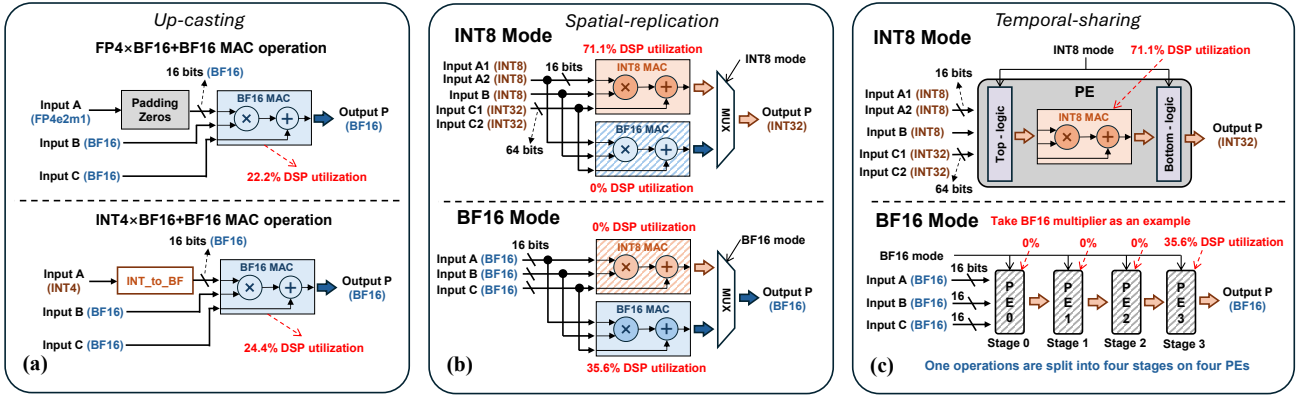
Up-casting

FP4×BF16+BF16 MAC operation

16 bits (BF16)

Input A (FP4e2m1)

Padding Zeros

BF16 MAC

Output P (BF16)

Input B (BF16)

Input C (BF16)

22.2% DSP utilization

INT4×BF16+BF16 MAC operation

16 bits (BF16)

Input A (INT4)

INT_to_BF

BF16 MAC

Output P (BF16)

Input B (BF16)

Input C (BF16)

24.4% DSP utilization

(a)

Spatial-replication

INT8 Mode

71.1% DSP utilization

INT8 mode

Input A1 (INT8)
Input A2 (INT8)
Input B (INT8)
Input C1 (INT32)
Input C2 (INT32)

16 bits

INT8 MAC

64 bits

BF16 MAC

MUX

Output P (INT32)

0% DSP utilization

BF16 Mode

0% DSP utilization

BF16 mode

16 bits

Input A (BF16)
Input B (BF16)
Input C (BF16)

INT8 MAC

BF16 MAC

MUX

Output P (BF16)

35.6% DSP utilization

(b)

Temporal-sharing

INT8 Mode

INT8 mode

71.1% DSP utilization

16 bits

PE

Input A1 (INT8)
Input A2 (INT8)

Input B (INT8)

Input C1 (INT32)
Input C2 (INT32)

64 bits

Top - logic

INT8 MAC

Bottom - logic

Output P (INT32)

BF16 Mode

Take BF16 multiplier as an example

BF16 mode

0%

0%

0%

35.6% DSP utilization

Input A (BF16)

16 bits

Input B (BF16)

16

Input C (BF16)

16

PE 0

PE 1

PE 2

PE 3

Output P (BF16)

Stage 0

Stage 1

Stage 2

Stage 3

(c)

One operations are split into four stages on four PEs